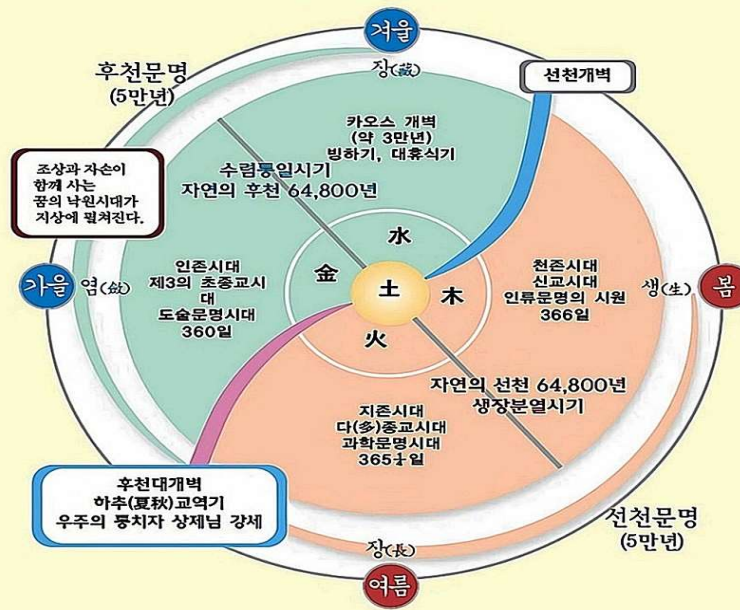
겨울

장(藏)

후천문명
(5만년)

선천개벽

카오스 개벽
(약 3만년)
빙하기, 대휴식기

조상과 자손이
함께 사는
꿈의 낙원시대가
지상에 펼쳐진다.

수렴통일시기
자연의 후천 64,800년

水

金

土

木

火

가을

염(斂)

인존시대
제3의 초종교시
대
도술문명시대
360일

천존시대
신교시대
인류문명의 시원
366일

생(生)

봄

자연의 선천 64,800년
생장분열시기

지존시대
다(多)종교시대
과학문명시대
$365\frac{1}{4}$일

후천대개벽
하추(夏秋)교역기
우주의 통치자 상제님 강세

선천문명
(5만년)

장(長)

여름